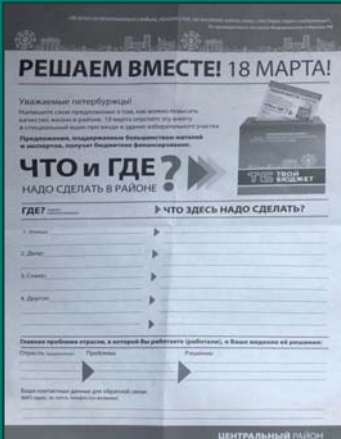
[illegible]

РЕШАЕМ ВМЕСТЕ! 18 МАРТА!

Уважаемые петербуржцы!

Напишите свое предложение о том, как можно повысить качество жизни в районе, 18 марта опустите эту анкету в специальный ящик при входе в здание избирательного участка

Предложения, поддержанные большинством жителей и экспертов, получат бюджетное финансирование.

ЧТО и ГДЕ НАДО СДЕЛАТЬ В РАЙОНЕ?

ТБ ТВОЙ БЮДЖЕТ

ГДЕ? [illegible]

ЧТО ЗДЕСЬ НАДО СДЕЛАТЬ?

1. Улица: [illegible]

2. Двор: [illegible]

3. Сквер: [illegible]

4. Другое: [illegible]

Главная проблема отрасли, в которой Вы работаете (работали), и Ваше видение ее решения:

Отрасль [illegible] Проблема Решение

Ваши контактные данные для обратной связи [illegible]

ЦЕНТРАЛЬНЫЙ РАЙОН